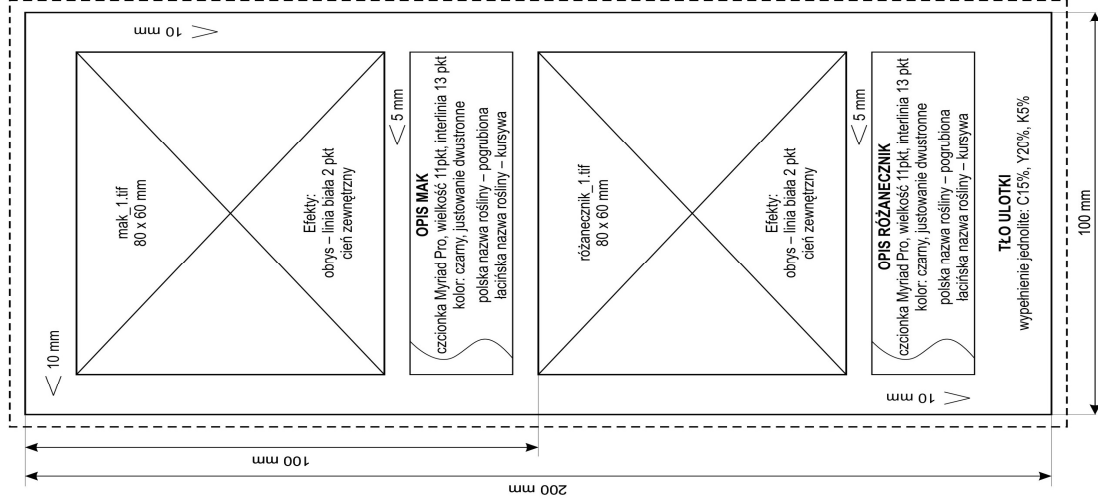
10 mm

mak_1.tif
80 x 60 mm

Efekty:
obrys – linia biała 2 pkt
cień zewnętrzny

10 mm

5 mm

OPIS MAK
czcionka Myriad Pro, wielkość 11pkt, interlinia 13 pkt
kolor: czarny, justowanie dwustronne
polska nazwa rośliny – pogrubiona
łacińska nazwa rośliny – kursywa

różanecznik_1.tif
80 x 60 mm

Efekty:
obrys – linia biała 2 pkt
cień zewnętrzny

5 mm

OPIS RÓŻANECZNIK
czcionka Myriad Pro, wielkość 11pkt, interlinia 13 pkt
kolor: czarny, justowanie dwustronne
polska nazwa rośliny – pogrubiona
łacińska nazwa rośliny – kursywa

10 mm

TŁO ULOTKI
wypełnienie jednolite: C15%, Y20%, K5%

100 mm

100 mm

200 mm